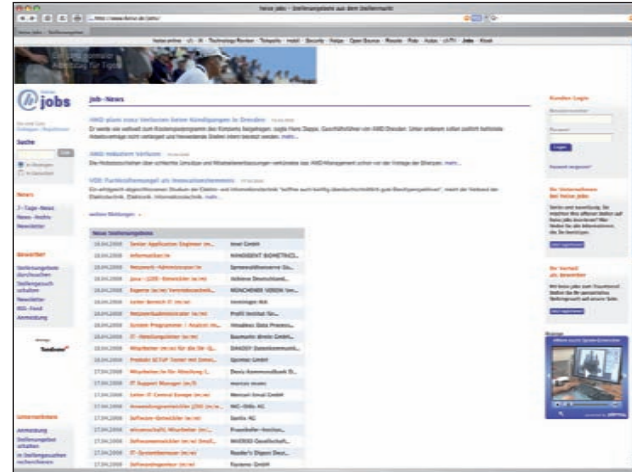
heise jobs - Stellenangebote aus dem Stellenmarkt

http://www.heise.de/jobs/

heise jobs

Job-News

AMD plant neue Verfahren beim Kündigungen in Dresden

AMD reduziert Verfahren

VDE: Fachkräftemangel als Innovationshemmnis

Suche

News

7-Tage-News

News-Archiv

Newsletter

Bewerber

Stellenangebote durchsuchen

Stellengesuch schalten

Newsletter

RSS-Feed

Anmeldung

Unternehmen

Anmeldung

Stellenangebot schalten

In Stellengesuchen recherchieren

Neue Stellenangebote

| | | |
|---|---|---|
| 18.04.2008 | Senior Application Engineer (m/w) | Invel GmbH |
| 18.04.2008 | Informatiker/in | MANDIANT BIOMETRICS |
| 18.04.2008 | Netzwerk-Administrator/in | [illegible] |
| 18.04.2008 | Java / J2EE-Entwickler (m/w) | Hollstein Deutschland |
| 18.04.2008 | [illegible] | MUENCHENER VEREIN Ver... |
| 18.04.2008 | Leiter Bereich IT (m/w) | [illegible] |
| 18.04.2008 | Netzwerkadministrator (m/w) | Profil Institut Gu... |
| 18.04.2008 | System Programmer / Analyst (m/w) | Hlinadless Data Process... |
| 18.04.2008 | IT-Abteilungsleiter (m/w) | Baumarkt direkt GmbH... |
| 18.04.2008 | Mitarbeiter (m/w) für die SE-Q... | DAKOSY Datenkommunik... |
| 18.04.2008 | Produkt-SCTUP Tester (m) Unive... | Opinion GmbH |
| 17.04.2008 | Mitarbeiter/in für Abteilung I... | Dezis Kommunikatik G... |
| 17.04.2008 | IT Support Manager (m/f) | marcus evans |
| 17.04.2008 | Leiter IT Central Europe (m/w) | Mensari Ipsol GmbH |
| 17.04.2008 | Anwendungsentwickler J2EE (m/w) | INC-Hills AG |
| 17.04.2008 | Software-Entwickler (m/w) | Sartis AG |
| 17.04.2008 | wissenschaftl. Mitarbeiter (m/... | Fraunhofer-Institut... |
| 17.04.2008 | Softwareentwickler (m/w) Emul... | WIDEED Gesellschaft... |
| 17.04.2008 | IT-Systembetreuer (m/w) | Reader's Digest Deut... |
| 17.04.2008 | Softwareingenieur (m/w) | Fastenv GmbH |

Kunden Login

Login

Bewerber

Praxis